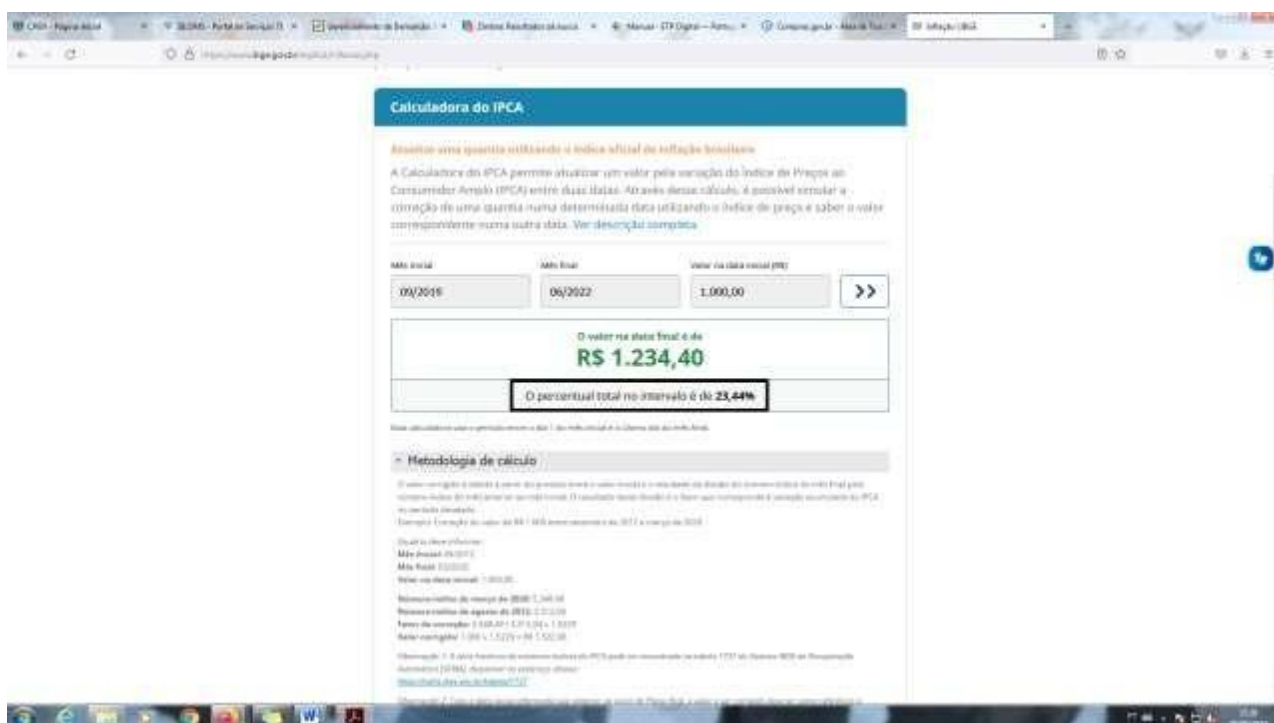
Calculadora do IPCA

Atualize uma quantia utilizando o índice oficial de inflação brasileiro

A Calculadora do IPCA permite atualizar um valor pela variação do Índice de Preços ao Consumidor Amplo (IPCA) entre duas datas. Através desse cálculo, é possível simular a correção de uma quantia numa determinada data utilizando o índice de preço e saber o valor correspondente numa outra data. Ver descrição completa

Mês inicial
09/2019

Mês final
06/2022

Valor na data inicial (R$)
1.000,00

>>

O valor na data final é de
R$ 1.234,40

O percentual total no intervalo é de **23,44%**

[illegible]

Metodologia de cálculo

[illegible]

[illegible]

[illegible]
Mês inicial: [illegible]
Mês final: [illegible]
Valor na data inicial: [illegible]

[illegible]

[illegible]